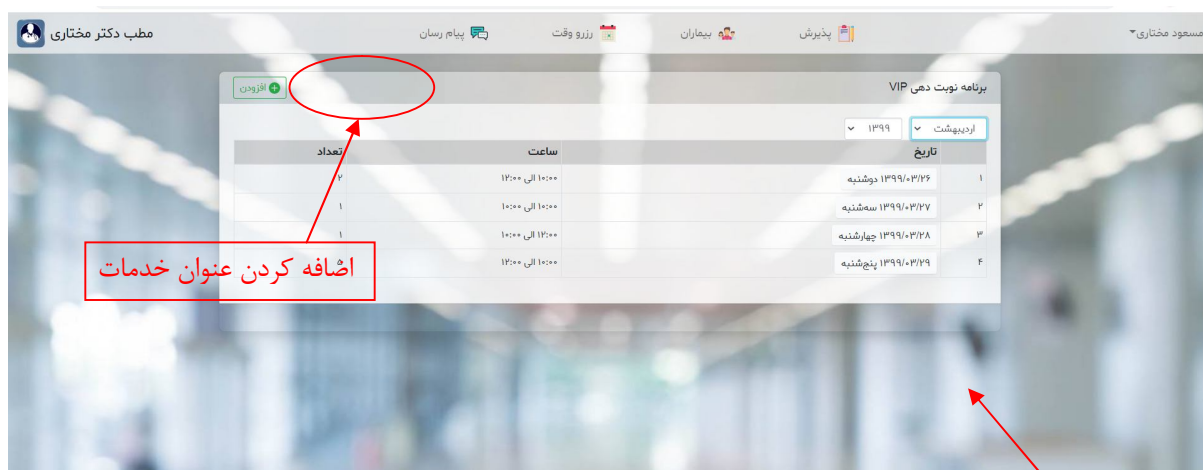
مطب دکتر مختاری

پیام رسان
رزرو وقت
بیماران
پذیرش
مسعود مختاری

افزودن

برنامه نوبت دهی VIP

۱۳۹۹
اردیبهشت

| | تاریخ | ساعت | تعداد |
|---|---|---|---|
| ۱ | ۱۳۹۹/۰۳/۲۶ دوشنبه | ۱۰:۰۰ الی ۱۲:۰۰ | ۲ |
| ۲ | ۱۳۹۹/۰۳/۲۷ سه‌شنبه | ۱۰:۰۰ الی ۱۲:۰۰ | ۱ |
| ۳ | ۱۳۹۹/۰۳/۲۸ چهارشنبه | ۱۰:۰۰ الی ۱۲:۰۰ | ۱ |
| ۴ | ۱۳۹۹/۰۳/۲۹ پنج‌شنبه | ۱۰:۰۰ الی ۱۲:۰۰ | ۱ |

اضافه کردن عنوان خدمات